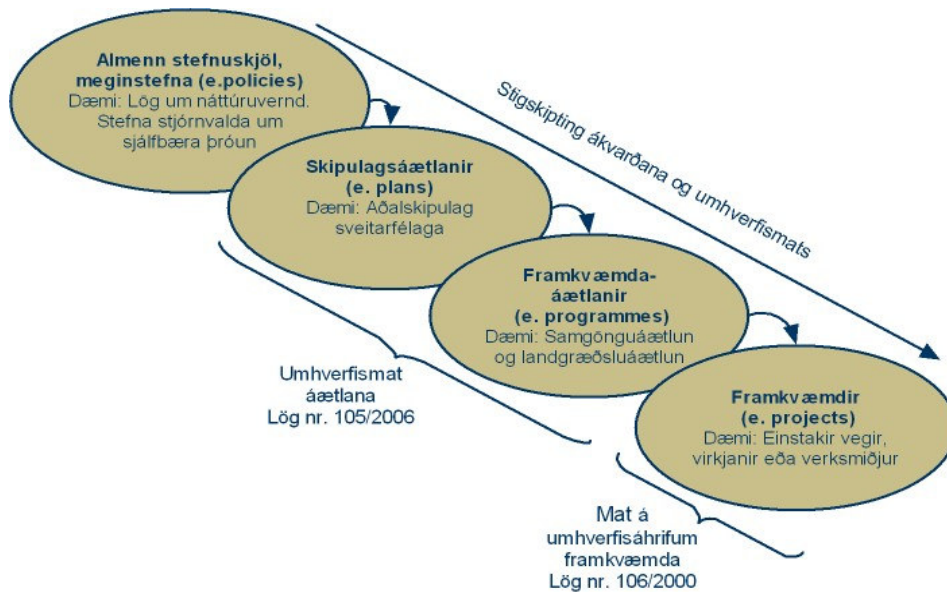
Almenn stefnuskjöl, meginstefna (e.policies)
Dæmi: Lög um náttúruvernd. Stefna stjórnvalda um sjálfbæra þróun

Stigskipting ákvarðana og umhverfismats

Skipulagsáætlanir (e. plans)
Dæmi: Aðalskipulag sveitarfélaga

Framkvæmda-áætlanir (e. programmes)
Dæmi: Samgönguáætlun og landgræðsluáætlun

Umhverfismat áætlana
Lög nr. 105/2006

Framkvæmdir (e. projects)
Dæmi: Einstakir vegir, virkjanir eða verksmiðjur

Mat á umhverfisáhrifum framkvæmda
Lög nr. 106/2000